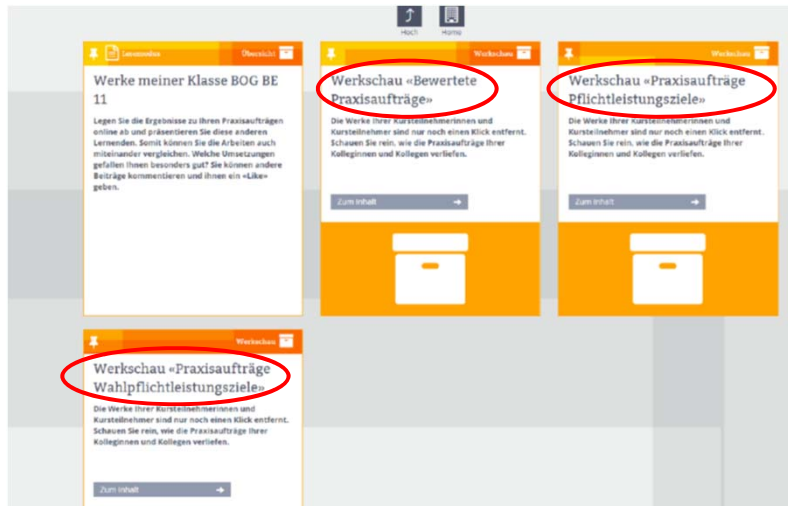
Hoch

Home

Lernmodus

Übersicht

Werke meiner Klasse BOG BE 11

Legen Sie die Ergebnisse zu Ihren Praxisaufträgen online ab und präsentieren Sie diese anderen Lernenden. Somit können Sie die Arbeiten auch miteinander vergleichen. Welche Umsetzungen gefallen Ihnen besonders gut? Sie können andere Beiträge kommentieren und ihnen ein «Like» geben.

Werkschau

Werkschau «Bewertete Praxisaufträge»

Die Werke Ihrer Kursteilnehmerinnen und Kursteilnehmer sind nur noch einen Klick entfernt. Schauen Sie rein, wie die Praxisaufträge Ihrer Kolleginnen und Kollegen verliefen.

Zum Inhalt

Werkschau

Werkschau «Praxisaufträge Pflichtleistungsziele»

Die Werke Ihrer Kursteilnehmerinnen und Kursteilnehmer sind nur noch einen Klick entfernt. Schauen Sie rein, wie die Praxisaufträge Ihrer Kolleginnen und Kollegen verliefen.

Zum Inhalt

Werkschau

Werkschau «Praxisaufträge Wahlpflichtleistungsziele»

Die Werke Ihrer Kursteilnehmerinnen und Kursteilnehmer sind nur noch einen Klick entfernt. Schauen Sie rein, wie die Praxisaufträge Ihrer Kolleginnen und Kollegen verliefen.

Zum Inhalt